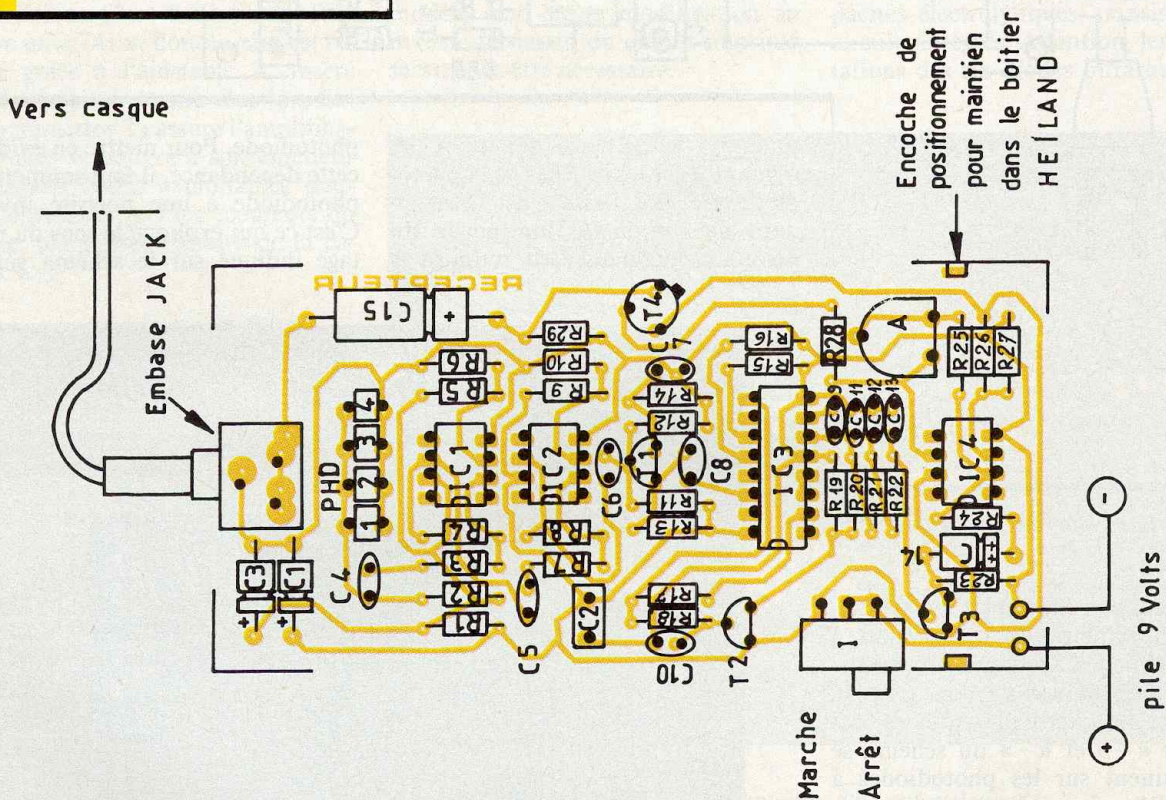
Vers casque

Embase JACK

Encoche de positionnement pour maintien dans le boitier HEILAND

RECEPTEUR

C15

R29
R6
R10
R5
R9
R16
R28
R15
T4
C7
R14
R12
A
R25
R26
R27
C9
C11
C12
C13
PHD
1
2
3
4
IC1
IC2
T1
C8
IC3
IC4
C6
R11
R13
R19
R20
R21
R22
R24
C14
R23
R4
R3
R2
R1
R8
R7
C3
C1
C4
C5
C2
R17
R18
C10
T2
I
T3

Marche
Arrêt

pile 9 Volts